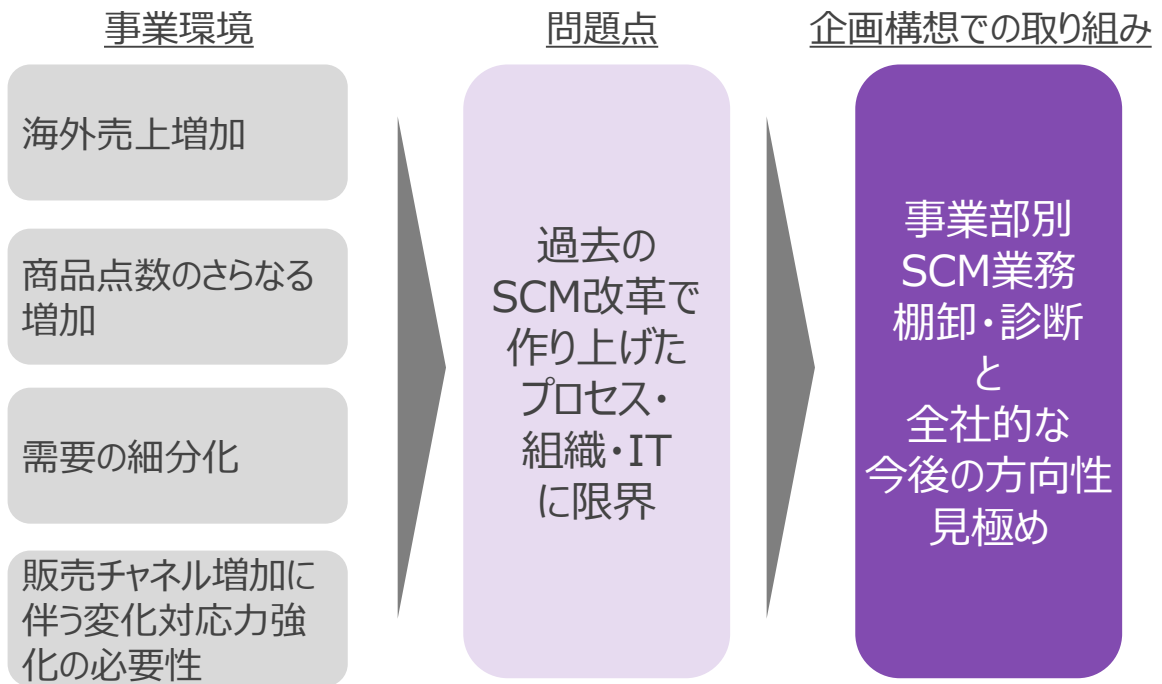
事業環境

海外売上増加

商品点数のさらなる増加

需要の細分化

販売チャネル増加に伴う変化対応力強化の必要性

問題点

過去のSCM改革で作り上げたプロセス・組織・ITに限界

企画構想での取り組み

事業部別SCM業務棚卸・診断と全社的な今後の方向性見極め